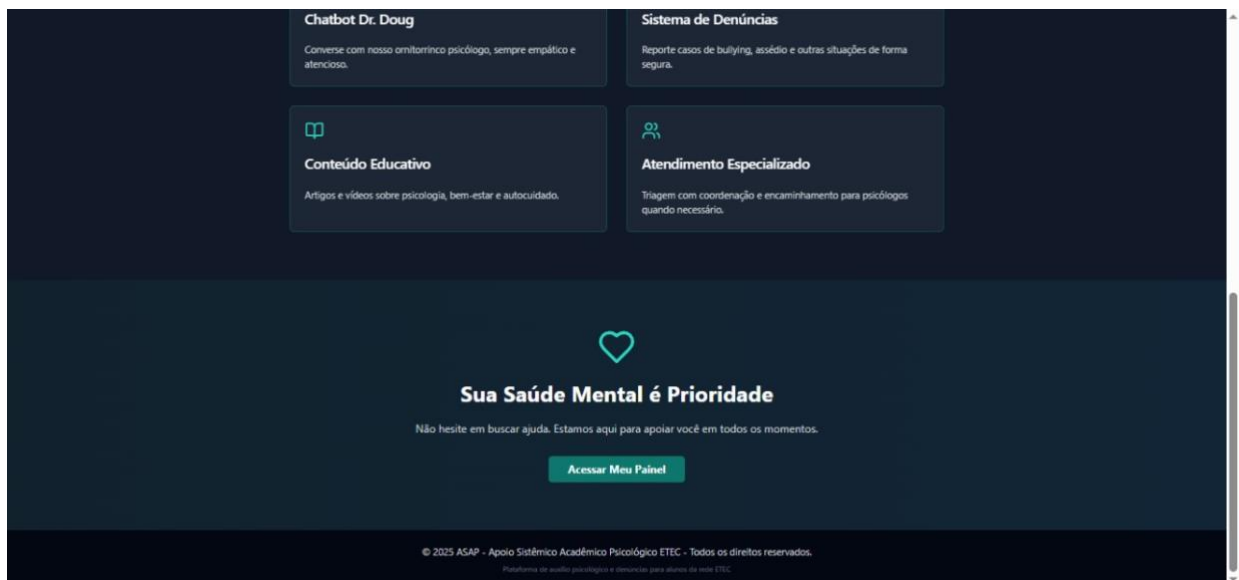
Chatbot Dr. Doug

Converse com nosso ornitorrinco psicólogo, sempre empático e atencioso.

Sistema de Denúncias

Reporte casos de bullying, assédio e outras situações de forma segura.

Conteúdo Educativo

Artigos e vídeos sobre psicologia, bem-estar e autocuidado.

Atendimento Especializado

Triagem com coordenação e encaminhamento para psicólogos quando necessário.

Sua Saúde Mental é Prioridade

Não hesite em buscar ajuda. Estamos aqui para apoiar você em todos os momentos.

Acessar Meu Painel

© 2025 ASAP - Apoio Sistêmico Acadêmico Psicológico ETEC - Todos os direitos reservados.

Plataforma de auxílio psicológico e denúncias para alunos da rede ETEC